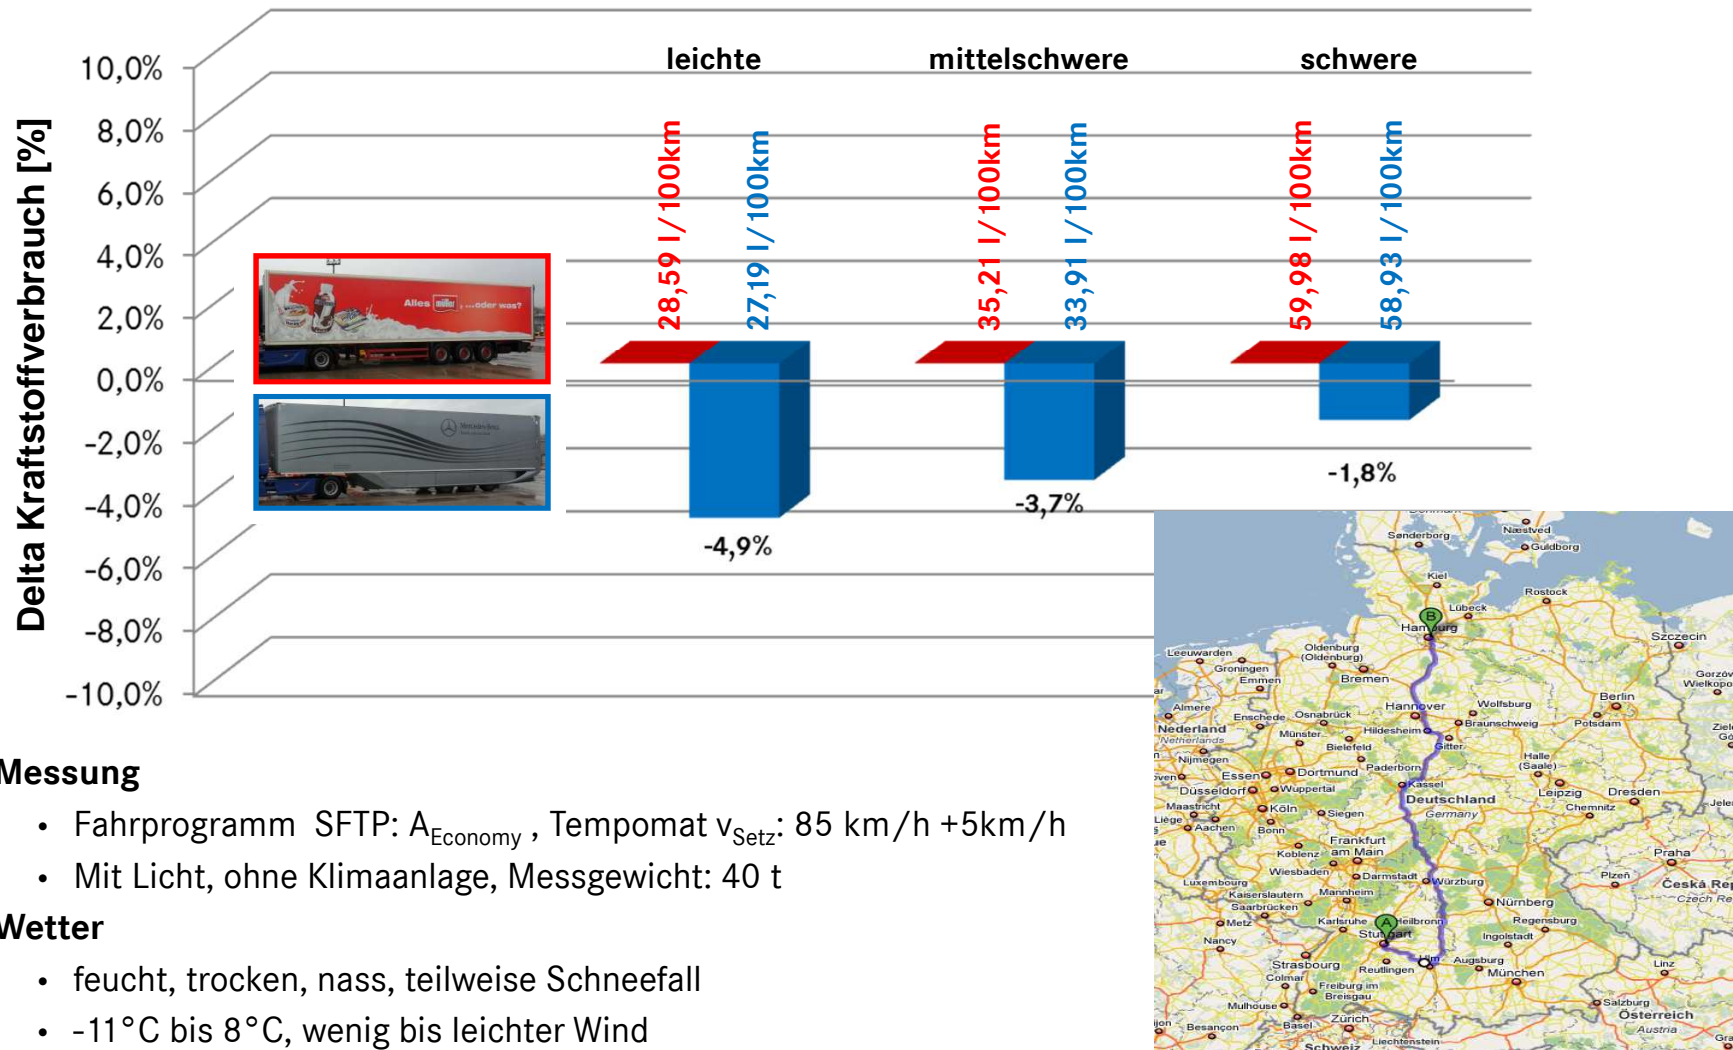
10,0%
8,0%
6,0%
4,0%
2,0%
0,0%
-2,0%
-4,0%
-6,0%
-8,0%
-10,0%

Delta Kraftstoffverbrauch [%]

leichte
mittelschwere
schwere

28,59 l/100km
27,19 l/100km
35,21 l/100km
33,91 l/100km
59,98 l/100km
58,93 l/100km

-4,9%
-3,7%
-1,8%

Alles müller ...oder was?

Messung
• Fahrprogramm SFTP: $A_{Economy}$ , Tempomat $v_{Setz}$: 85 km/h +5km/h
• Mit Licht, ohne Klimaanlage, Messgewicht: 40 t

Wetter
• feucht, trocken, nass, teilweise Schneefall
• -11°C bis 8°C, wenig bis leichter Wind

Sønderborg
Næstved
Guldborg
Kiel
Lübeck
Rostock
Hamburg
Szczecin
Leeuwarden
Groningen
Oldenburg (Oldenburg)
Emmen
Bremen
Gorzów Wielkopolski
Berlin
Almere
Enschede
Osnabrück
Hannover
Wolfsburg
Braunschweig
Potsdam
Nederland
Netherlands
Münster
Hildesheim
Bielefeld
Nijmegen
Gitter
Halle (Saale)
Essen
Dortmund
Paderborn
Düsseldorf
Wuppertal
Kassel
Leipzig
Dresden
Maastricht
Köln
Deutschland
Germany
Chemnitz
Liège
Aachen
Siegen
Bonn
Frankfurt am Main
Koblenz
Wiesbaden
Darmstadt
Praha
Luxembourg
Würzburg
Plzeň
Česká Rep
Czech Re
Kaiserslautern
Mannheim
Saarbrücken
Nürnberg
Metz
Karlsruhe
Heilbronn
Regensburg
Stuttgart
Ingolstadt
Nancy
Ulm
Augsburg
Strasbourg
Reutlingen
München
Linz
Colmar
Freiburg im Breisgau
Salzburg
Mulhouse
Österreich
Austria
Zürich
Basel
Besançon
Liechtenstein
Schweiz